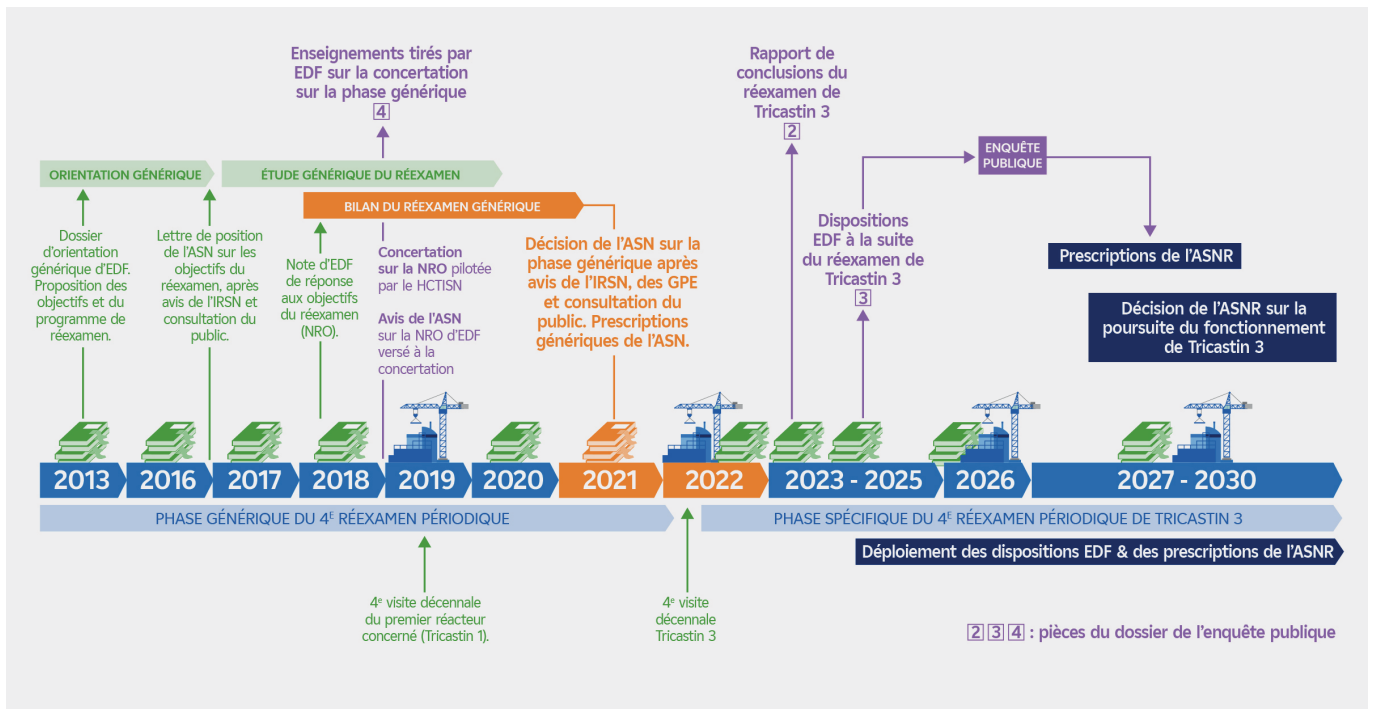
Enseignements tirés par EDF sur la concertation sur la phase générique
4

Rapport de conclusions du réexamen de Tricastin 3
2

ORIENTATION GÉNÉRIQUE

ÉTUDE GÉNÉRIQUE DU RÉEXAMEN

BILAN DU RÉEXAMEN GÉNÉRIQUE

ENQUÊTE PUBLIQUE

Dossier d'orientation générique d'EDF. Proposition des objectifs et du programme de réexamen.

Lettre de position de l'ASN sur les objectifs du réexamen, après avis de l'IRSN et consultation du public.

Note d'EDF de réponse aux objectifs du réexamen (NRO).

Concertation sur la NRO pilotée par le HCTISN

Avis de l'ASN sur la NRO d'EDF versé à la concertation

Décision de l'ASN sur la phase générique après avis de l'IRSN, des GPE et consultation du public. Prescriptions génériques de l'ASN.

Dispositions EDF à la suite du réexamen de Tricastin 3
3

Prescriptions de l'ASNR

Décision de l'ASNR sur la poursuite du fonctionnement de Tricastin 3

2013 | 2016 | 2017 | 2018 | 2019 | 2020 | 2021 | 2022 | 2023 - 2025 | 2026 | 2027 - 2030

PHASE GÉNÉRIQUE DU 4$^{E}$ RÉEXAMEN PÉRIODIQUE

PHASE SPÉCIFIQUE DU 4$^{E}$ RÉEXAMEN PÉRIODIQUE DE TRICASTIN 3

Déploiement des dispositions EDF & des prescriptions de l'ASNR

4$^{e}$ visite décennale du premier réacteur concerné (Tricastin 1).

4$^{e}$ visite décennale Tricastin 3

2 3 4 : pièces du dossier de l'enquête publique